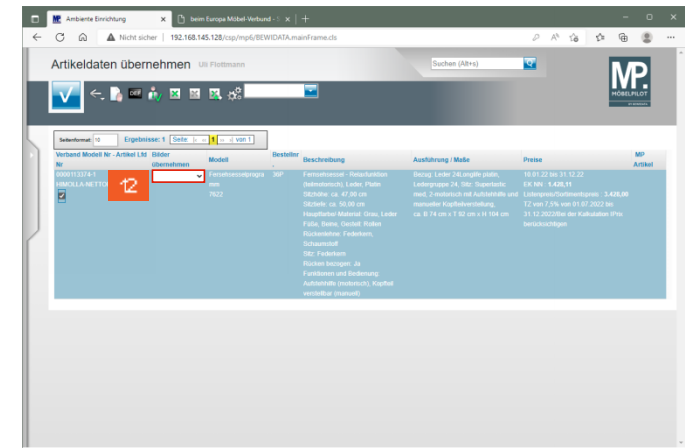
Ambiente Einrichtung
beim Europa Möbel-Verbund - 
Nicht sicher | 192.168.145.128/csp/mp6/BEWIDATA.mainFrame.cls

Artikeldaten übernehmen Uli Flottmann

Suchen (Alt+s)

MP. MÖBELPILOT

Seitenformat: 10 Ergebnisse: 1 Seite: 1 von 1

| Verband Modell Nr - Artikel Ltd Nr | Bilder übernehmen | Modell | Besteller | Beschreibung | Ausführung / Maße | Preise | MP Artikel |
|---|---|---|---|---|---|---|---|
| 0000113374-1 HIMOLLA NETTO | 12 | Fernsehsesselprogramm 7622 | 36P | Fernsehsessel - Relaxfunktion (teilmotorisch), Leder, Platin Sitzhöhe: ca. 47,00 cm Sitztiefe: ca. 50,00 cm Hauptbezug-Material: Grau, Leder Füße, Beine, Gestell: Rollen Rückenlehne: Federkern, Schaumstoff Sitz: Federkern Rücken bezogen: Ja Funktionen und Bedienung: Aufstehhilfe (motorisch), Kopfteil verstellbar (manuell) | Bezug: Leder 24Longlife platin, Ledergruppe 24, Stz: Supertactic med, 2-motorisch mit Aufstehhilfe und manueller Kopfteilverstellung, ca. B 74 cm x T 92 cm x H 104 cm | 18.01.22 bis 31.12.22 EK NN : 1.420,11 Listenpreis/Sortimentspreis : 3.420,00 12 von 7,5% von 01.07.2022 bis 31.12.2022Bei der Kalkulation IPN berücksichtigen | |